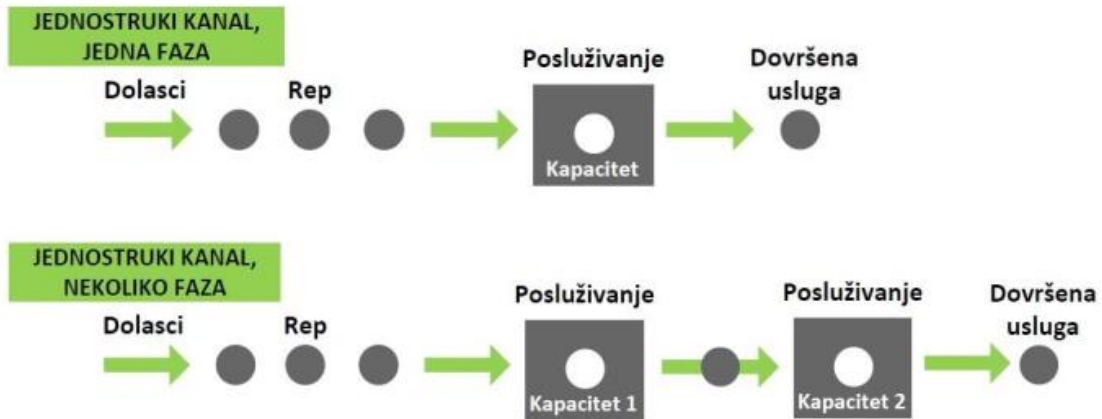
JEDNOSTRUKI KANAL, JEDNA FAZA

Dolasci

Rep

Posluživanje

Kapacitet

Dovršena usluga

JEDNOSTRUKI KANAL, NEKOLIKO FAZA

Dolasci

Rep

Posluživanje

Kapacitet 1

Posluživanje

Kapacitet 2

Dovršena usluga